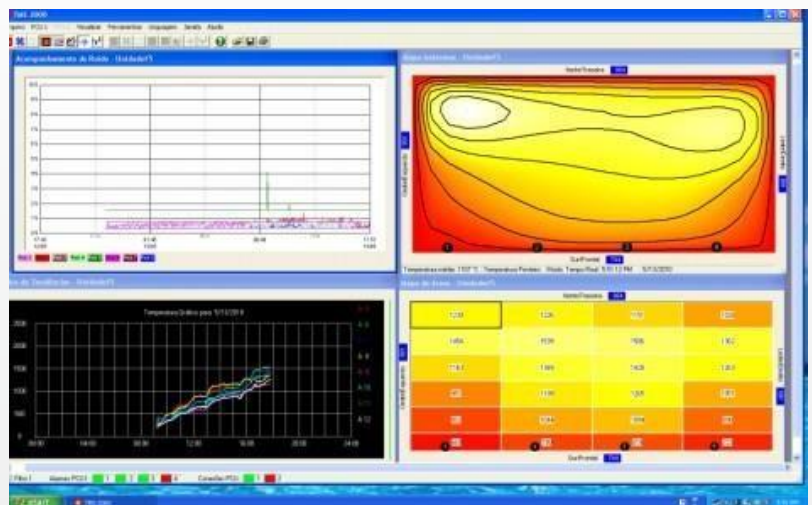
TMS 2000

Visualizar Ferramentas Linguagem Janela Ajuda

Acompanhamento de Ruído - Unidade#1

Mapa Isotermas - Unidade#1

Norte/Traseira

Sul/Frontal

Temperatura média: 1107 °C

Mapa de Áreas - Unidade#1

Norte/Traseira

Sul/Frontal

| 1230 | 1226 | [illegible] | 1223 |
|---|---|---|---|
| 1464 | 1539 | 1506 | 1362 |
| 1163 | 1466 | 1428 | 1301 |
| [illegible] | 1186 | 1205 | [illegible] |
| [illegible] | 1044 | 1096 | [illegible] |
| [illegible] | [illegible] | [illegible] | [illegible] |

Temperatura Diária para 5/13/2010

Fibra 1 Alarmes PCU Conexões PCU

START